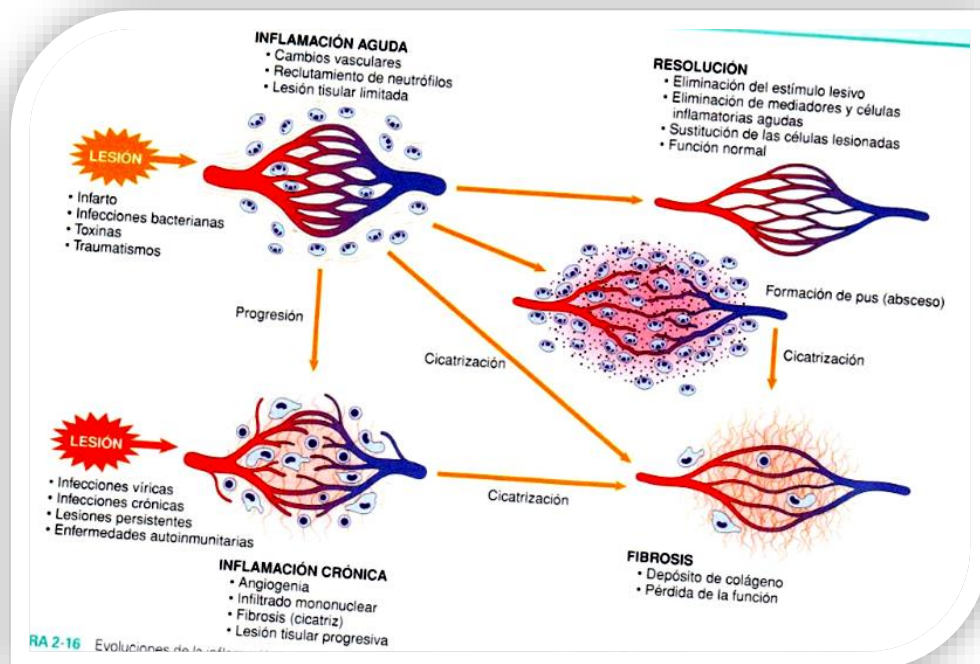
INFLAMACIÓN AGUDA
• Cambios vasculares
• Reclutamiento de neutrófilos
• Lesión tisular limitada

RESOLUCIÓN
• Eliminación del estímulo lesivo
• Eliminación de mediadores y células inflamatorias agudas
• Sustitución de las células lesionadas
• Función normal

LESIÓN

• Infarto
• Infecciones bacterianas
• Toxinas
• Traumatismos

Formación de pus (absceso)

Progresión

Cicatrización

Cicatrización

LESIÓN

• Infecciones víricas
• Infecciones crónicas
• Lesiones persistentes
• Enfermedades autoinmunitarias

Cicatrización

INFLAMACIÓN CRÓNICA
• Angiogenia
• Infiltrado mononuclear
• Fibrosis (cicatriz)
• Lesión tisular progresiva

FIBROSIS
• Depósito de colágeno
• Pérdida de la función

RA 2-16 Evoluciones de la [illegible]